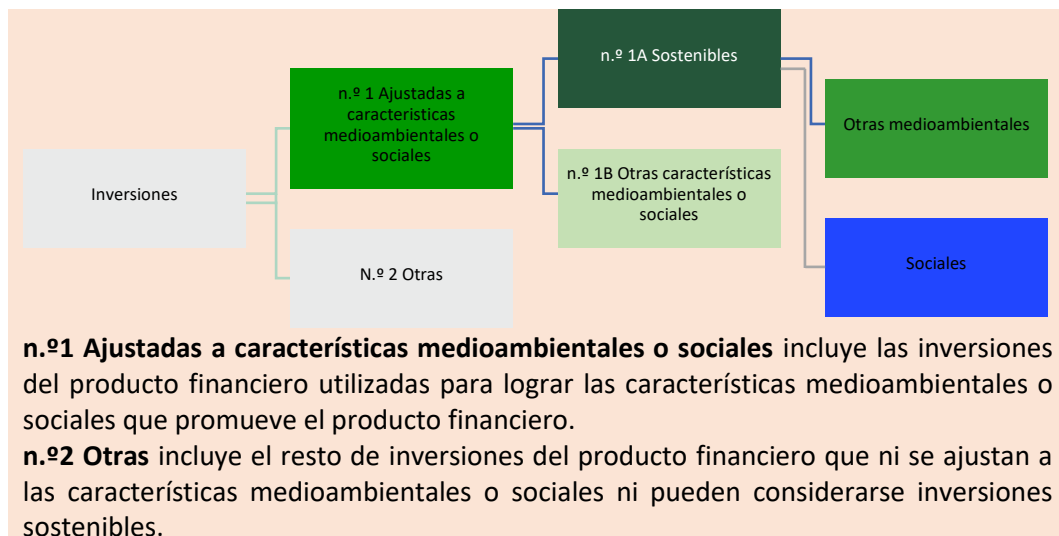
Inversiones

n.º 1 Ajustadas a caracteristicas medioambientales o sociales

N.º 2 Otras

n.º 1A Sostenibles

n.º 1B Otras características medioambientales o sociales

Otras medioambientales

Sociales

**n.º1 Ajustadas a características medioambientales o sociales** incluye las inversiones del producto financiero utilizadas para lograr las características medioambientales o sociales que promueve el producto financiero.

**n.º2 Otras** incluye el resto de inversiones del producto financiero que ni se ajustan a las características medioambientales o sociales ni pueden considerarse inversiones sostenibles.